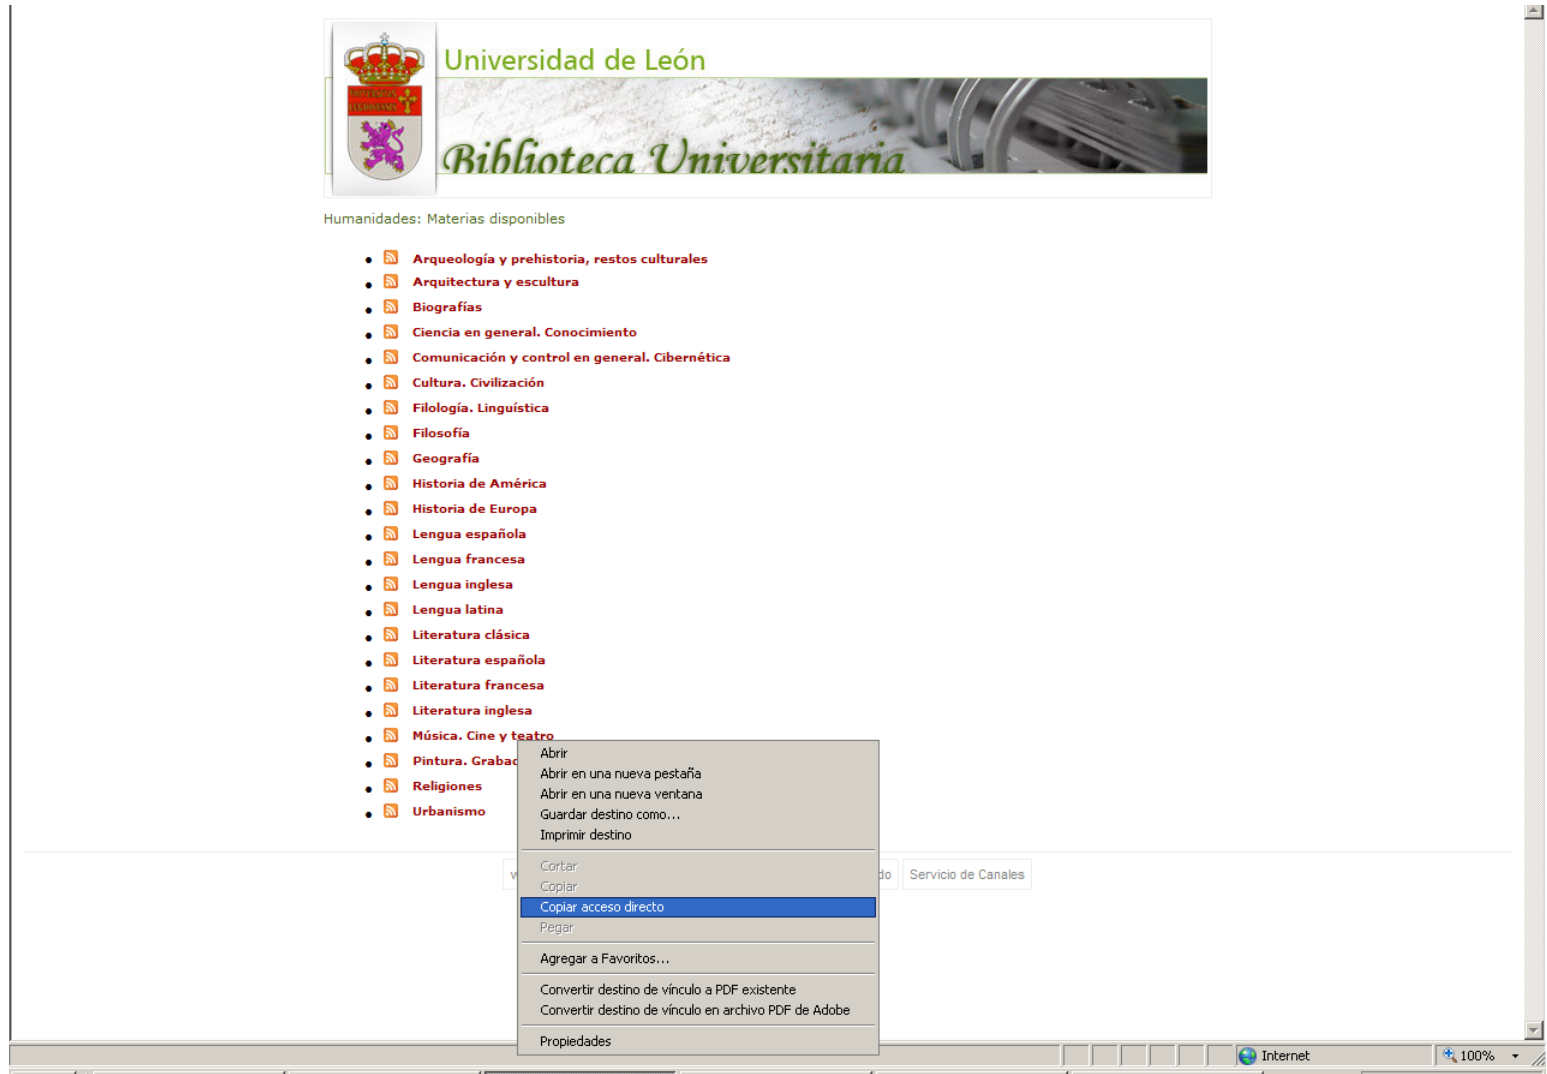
Universidad de León

Biblioteca Universitaria

Humanidades: Materias disponibles

- Arqueología y prehistoria, restos culturales
- Arquitectura y escultura
- Biografías
- Ciencia en general. Conocimiento
- Comunicación y control en general. Cibernética
- Cultura. Civilización
- Filología. Lingüística
- Filosofía
- Geografía
- Historia de América
- Historia de Europa
- Lengua española
- Lengua francesa
- Lengua inglesa
- Lengua latina
- Literatura clásica
- Literatura española
- Literatura francesa
- Literatura inglesa
- Música. Cine y teatro
- Pintura. Grabad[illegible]
- Religiones
- Urbanismo

Abrir
Abrir en una nueva pestaña
Abrir en una nueva ventana
Guardar destino como...
Imprimir destino
Cortar
Copiar
Copiar acceso directo
Pegar
Agregar a Favoritos...
Convertir destino de vínculo a PDF existente
Convertir destino de vínculo en archivo PDF de Adobe
Propiedades

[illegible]do Servicio de Canales

Internet
100%